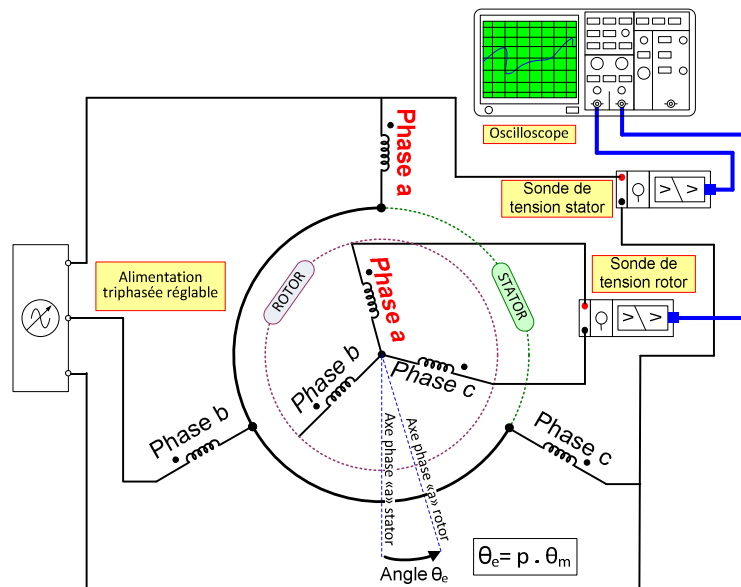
Oscilloscope

Sonde de tension stator

Sonde de tension rotor

Alimentation triphasée réglable

Phase a

Phase a

ROTOR

STATOR

Phase b

Phase c

Phase b

Phase c

Axe phase «a» stator

Axe phase «a» rotor

Angle $\theta_e$

$\theta_e = p \cdot \theta_m$